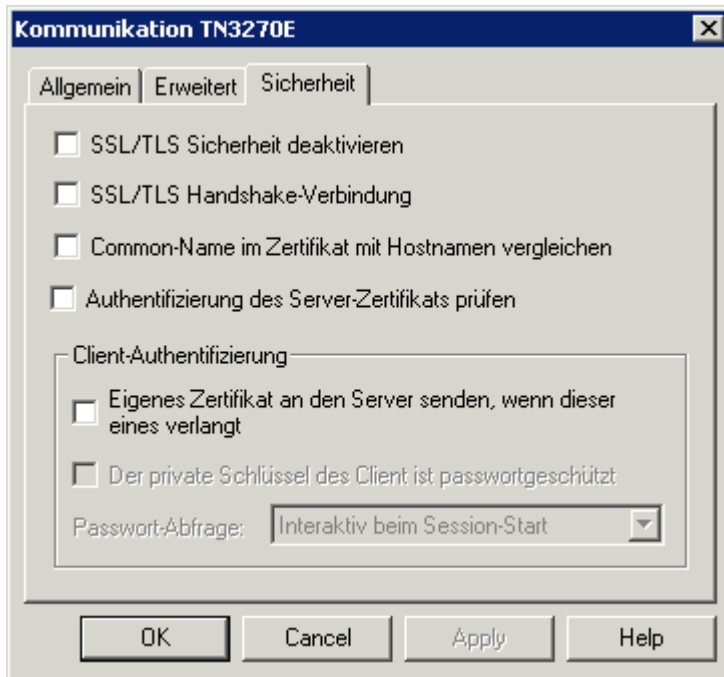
Kommunikation TN3270E

Allgemein | Erweitert | Sicherheit

SSL/TLS Sicherheit deaktivieren

SSL/TLS Handshake-Verbindung

Common-Name im Zertifikat mit Hostnamen vergleichen

Authentifizierung des Server-Zertifikats prüfen

Client-Authentifizierung

Eigenes Zertifikat an den Server senden, wenn dieser eines verlangt

Der private Schlüssel des Client ist passwortgeschützt

Passwort-Abfrage: Interaktiv beim Session-Start

OK | Cancel | Apply | Help